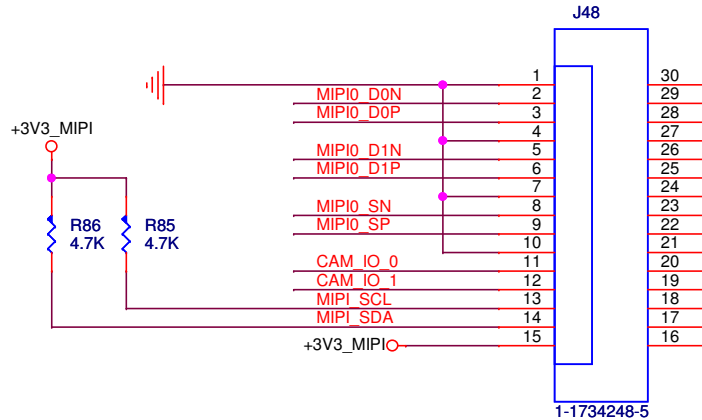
J48

+3V3_MIPI

R86
4.7K

R85
4.7K

MIPI0_D0N
MIPI0_D0P
MIPI0_D1N
MIPI0_D1P
MIPI0_SN
MIPI0_SP
CAM_IO_0
CAM_IO_1
MIPI_SCL
MIPI_SDA
+3V3_MIPI

1
2
3
4
5
6
7
8
9
10
11
12
13
14
15

30
29
28
27
26
25
24
23
22
21
20
19
18
17
16

1-1734248-5